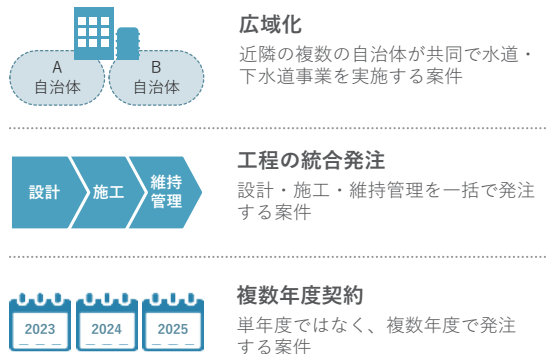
A
自治体

B
自治体

広域化

近隣の複数の自治体が共同で水道・下水道事業を実施する案件

設計

施工

維持管理

工程の統合発注

設計・施工・維持管理を一括で発注する案件

2023

2024

2025

複数年度契約

単年度ではなく、複数年度で発注する案件